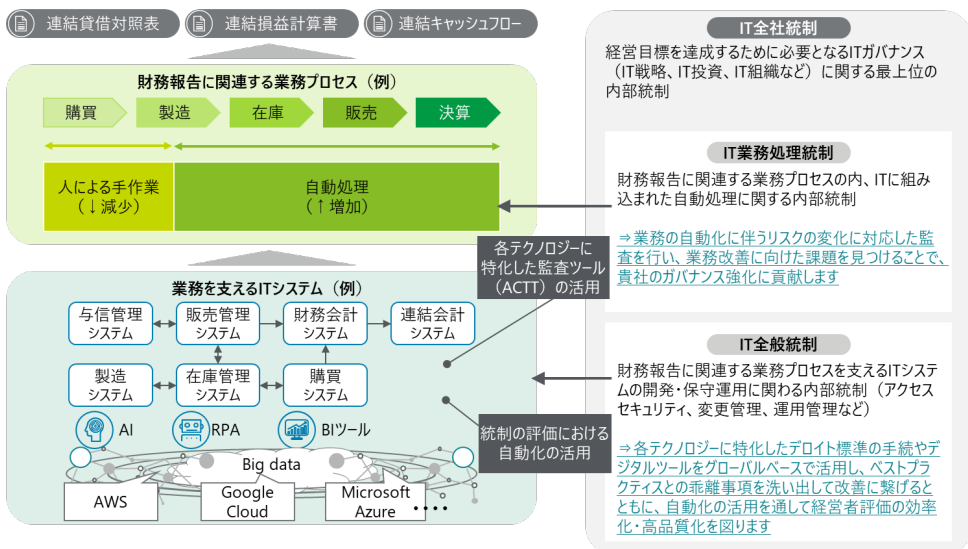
連結貸借対照表

連結損益計算書

連結キャッシュフロー

財務報告に関連する業務プロセス（例）

購買

製造

在庫

販売

決算

人による手作業
（↓減少）

自動処理
（↑増加）

業務を支えるITシステム（例）

与信管理システム

販売管理システム

財務会計システム

連結会計システム

製造システム

在庫管理システム

購買システム

AI

RPA

BIツール

Big data

AWS

Google Cloud

Microsoft Azure

・・・・

各テクノロジーに特化した監査ツール（ACTT）の活用

統制の評価における自動化の活用

IT全社統制

経営目標を達成するために必要となるITガバナンス（IT戦略、IT投資、IT組織など）に関する最上位の内部統制

IT業務処理統制

財務報告に関連する業務プロセスの内、ITに組み込まれた自動処理に関する内部統制

⇒業務の自動化に伴うリスクの変化に対応した監査を行い、業務改善に向けた課題を見つけることで、貴社のガバナンス強化に貢献します

IT全般統制

財務報告に関連する業務プロセスを支えるITシステムの開発・保守運用に関わる内部統制（アクセスセキュリティ、変更管理、運用管理など）

⇒各テクノロジーに特化したデロイト標準の手続やデジタルツールをグローバルベースで活用し、ベストプラクティスとの乖離事項を洗い出して改善に繋げるとともに、自動化の活用を通して経営者評価の効率化・高品質化を図ります